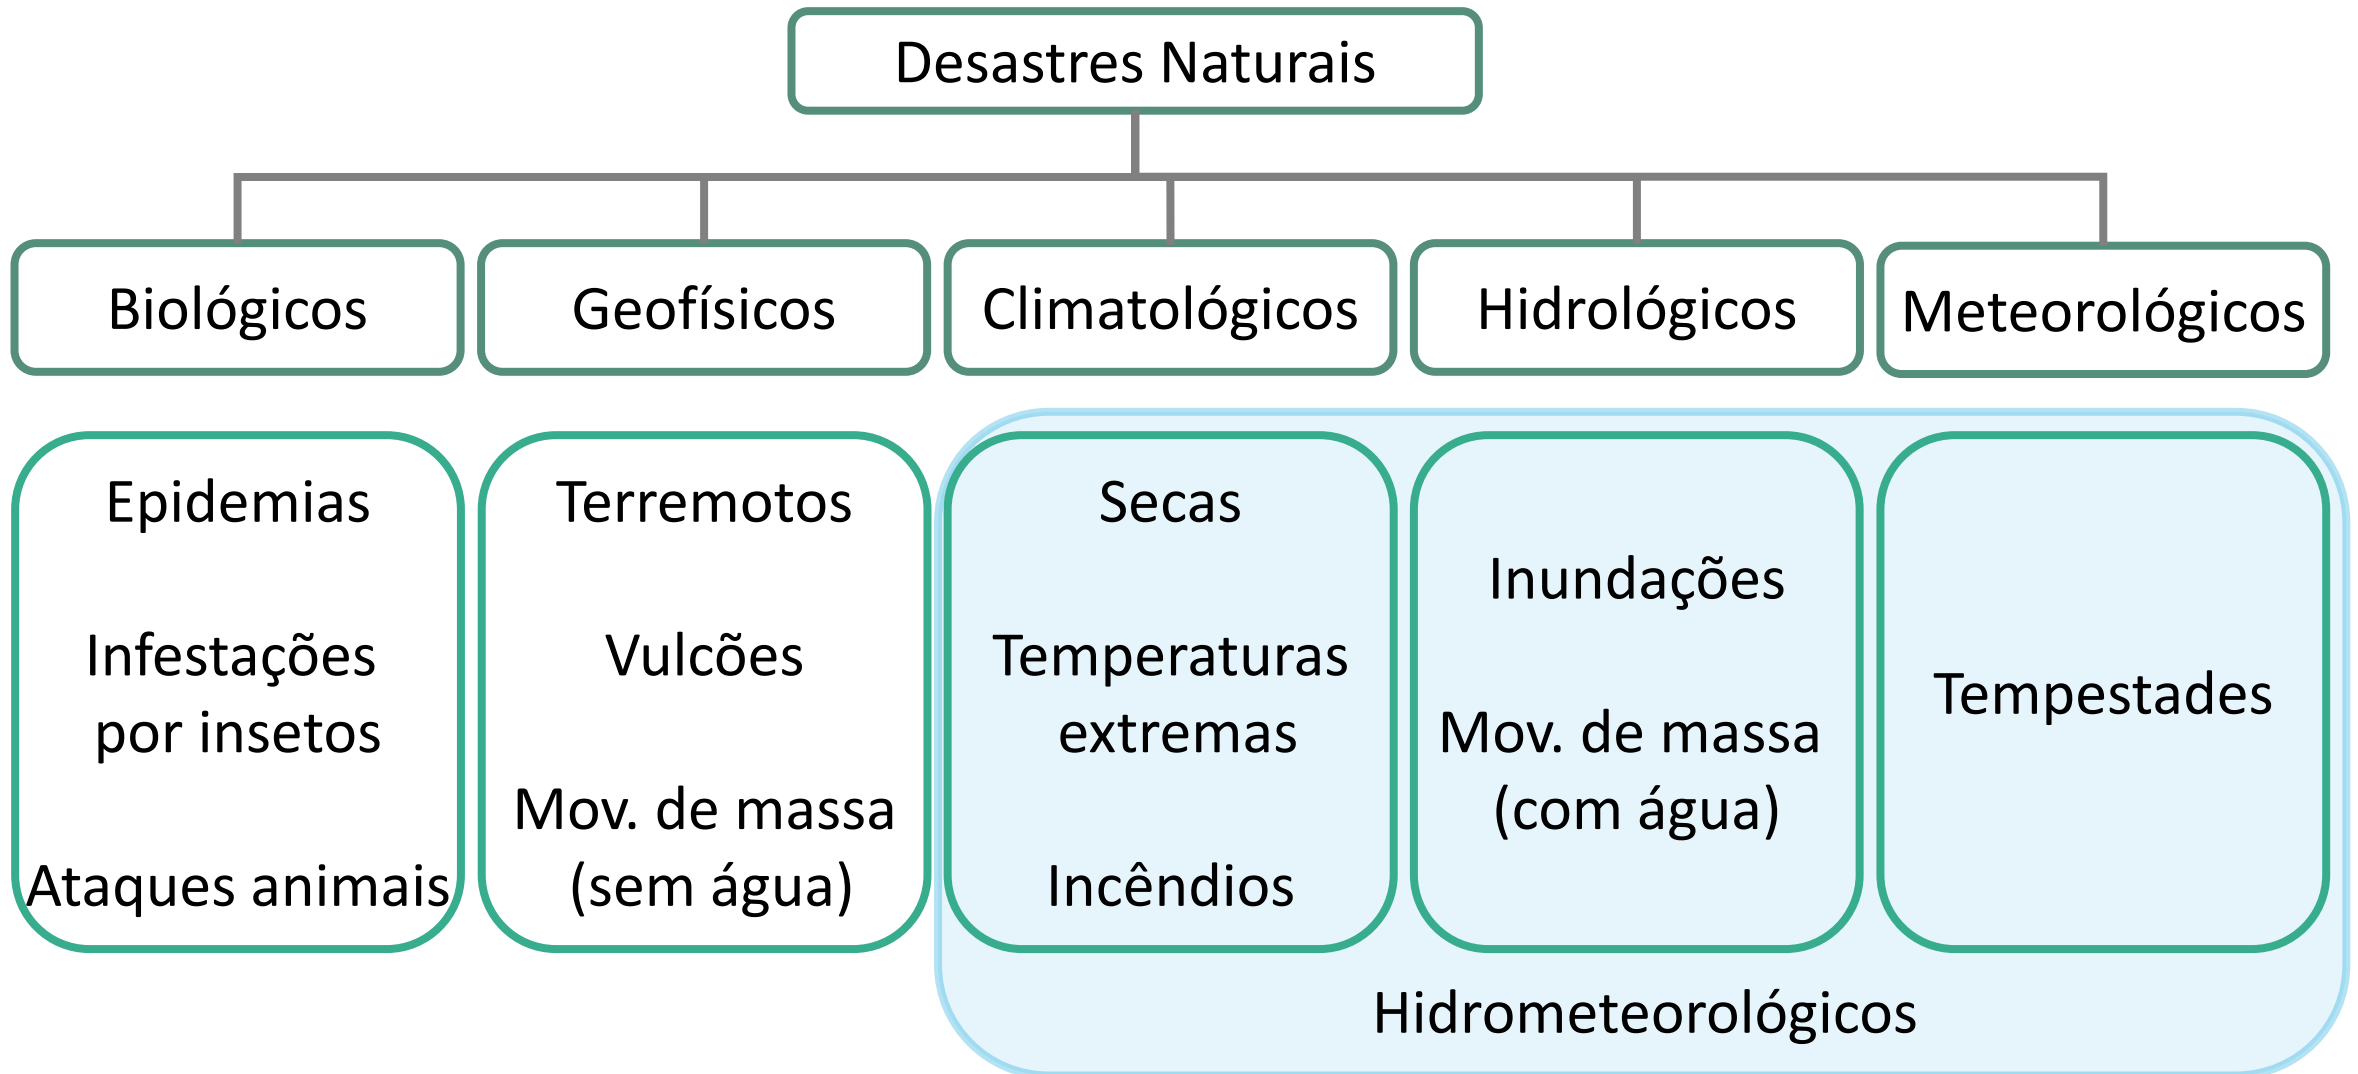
Desastres Naturais

Biológicos

Geofísicos

Climatológicos

Hidrológicos

Meteorológicos

Epidemias

Infestações por insetos

Ataques animais

Terremotos

Vulcões

Mov. de massa (sem água)

Secas

Temperaturas extremas

Incêndios

Inundações

Mov. de massa (com água)

Tempestades

Hidrometeorológicos